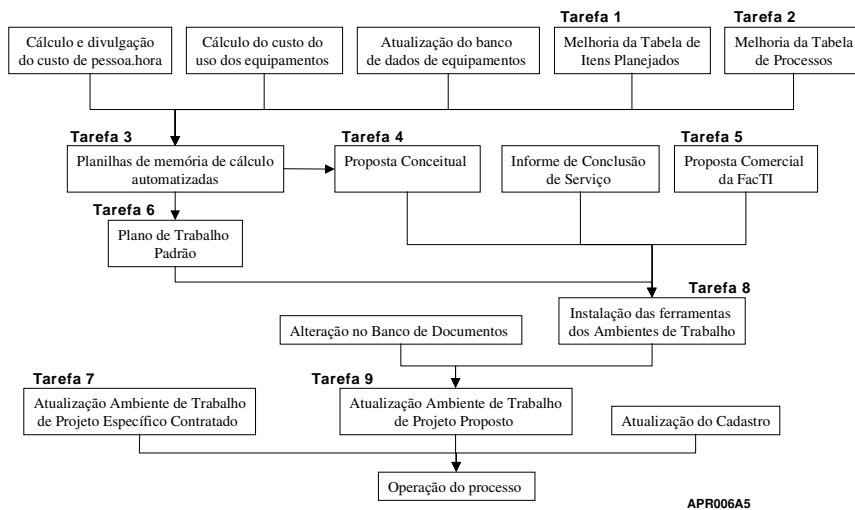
Cálculo e divulgação do custo de pessoa.hora

Cálculo do custo do uso dos equipamentos

Atualização do banco de dados de equipamentos

Tarefa 1
Melhoria da Tabela de Itens Planejados

Tarefa 2
Melhoria da Tabela de Processos

Tarefa 3
Planilhas de memória de cálculo automatizadas

Tarefa 4
Proposta Conceitual

Informe de Conclusão de Serviço

Tarefa 5
Proposta Comercial da FacTI

Tarefa 6
Plano de Trabalho Padrão

Tarefa 8
Instalação das ferramentas dos Ambientes de Trabalho

Alteração no Banco de Documentos

Tarefa 7
Atualização Ambiente de Trabalho de Projeto Específico Contratado

Tarefa 9
Atualização Ambiente de Trabalho de Projeto Proposto

Atualização do Cadastro

Operação do processo

APR006A5